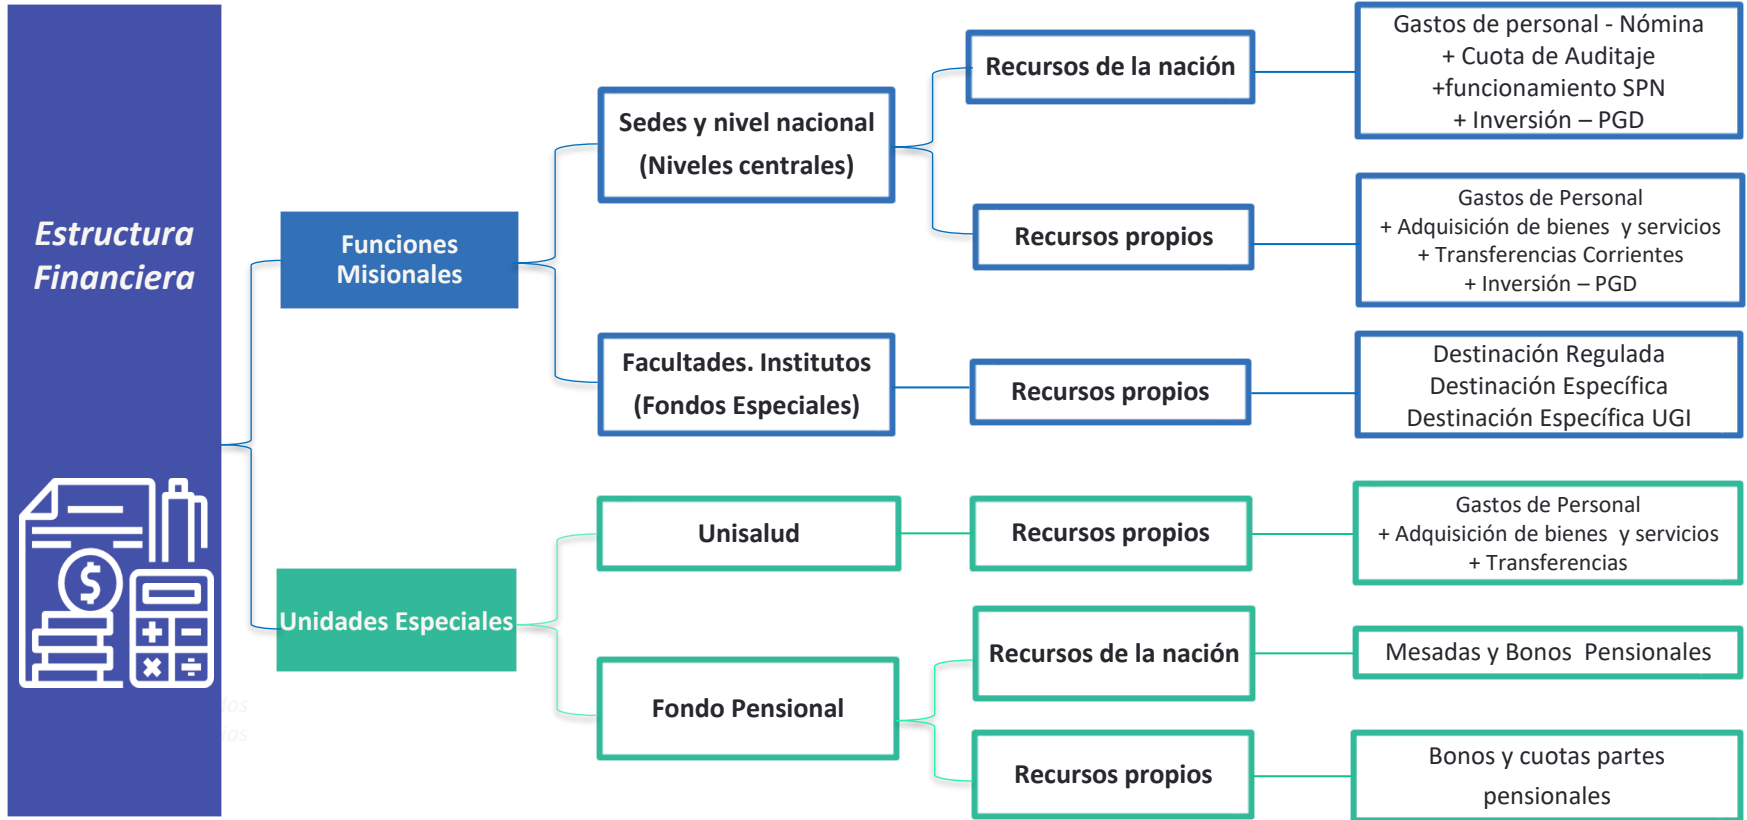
Estructura Financiera

Funciones Misionales

Sedes y nivel nacional (Niveles centrales)

Recursos de la nación

Gastos de personal - Nómina + Cuota de Auditaje +funcionamiento SPN + Inversión – PGD

Recursos propios

Gastos de Personal + Adquisición de bienes y servicios + Transferencias Corrientes + Inversión – PGD

Facultades. Institutos (Fondos Especiales)

Recursos propios

Destinación Regulada Destinación Específica Destinación Específica UGI

Unidades Especiales

Unisalud

Recursos propios

Gastos de Personal + Adquisición de bienes y servicios + Transferencias

Fondo Pensional

Recursos de la nación

Mesadas y Bonos Pensionales

Recursos propios

Bonos y cuotas partes pensionales